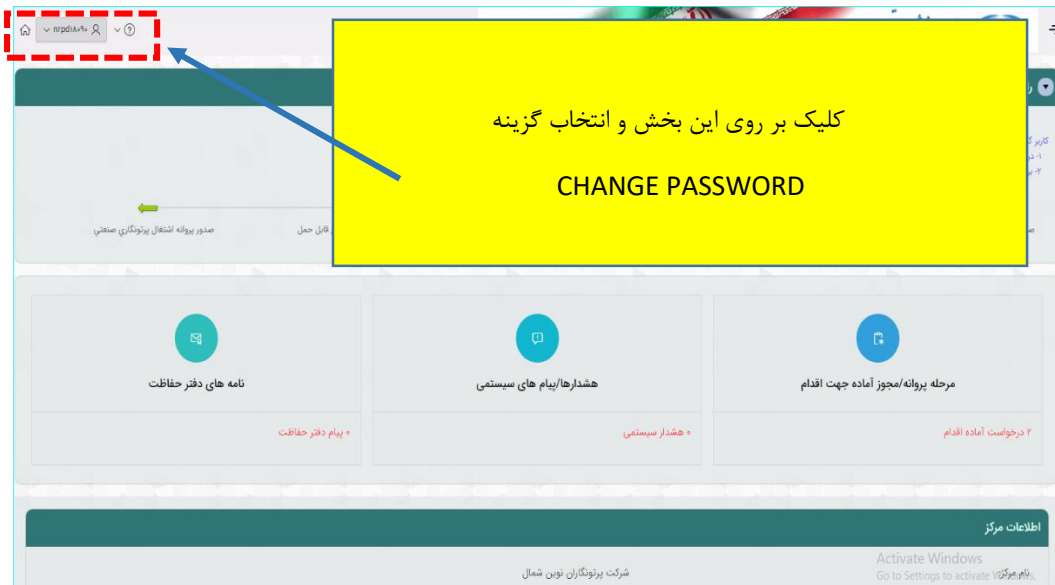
nrpd۱۸۰۹۰

کلیک بر روی این بخش و انتخاب گزینه

CHANGE PASSWORD

صدور پروانه اشتغال پرتونگاری صنعتی

قابل حمل

نامه های دفتر حفاظت

۰ پیام دفتر حفاظت

هشدارها/پیام های سیستمی

۰ هشدار سیستمی

مرحله پروانه/مجوز آماده جهت اقدام

۲ درخواست آماده اقدام

اطلاعات مرکز

نام مرکز

شرکت پرتونگاران نوین شمال

Activate Windows
Go to Settings to activate Windows.